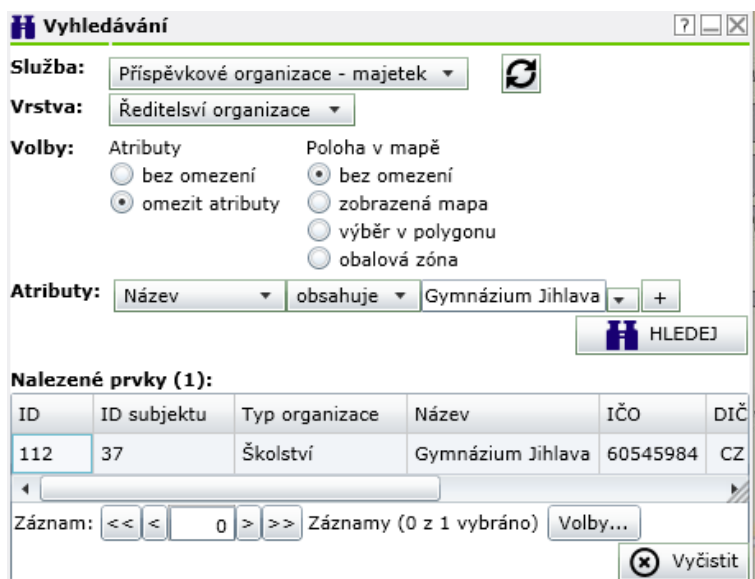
Vyhledávání

?

Služba: Příspěvkové organizace - majetek

Vrstva: Ředitelsví organizace

Volby: Atributy
bez omezení
omezit atributy

Poloha v mapě
bez omezení
zobrazená mapa
výběr v polygonu
obalová zóna

Atributy: Název obsahuje Gymnázium Jihlava +

HLEDEJ

Nalezené prvky (1):

| ID | ID subjektu | Typ organizace | Název | IČO | DIČ |
|---|---|---|---|---|---|
| 112 | 37 | Školství | Gymnázium Jihlava | 60545984 | CZ |

Záznam: << < 0 > >> Záznamy (0 z 1 vybráno) Volby...

Vyčistit